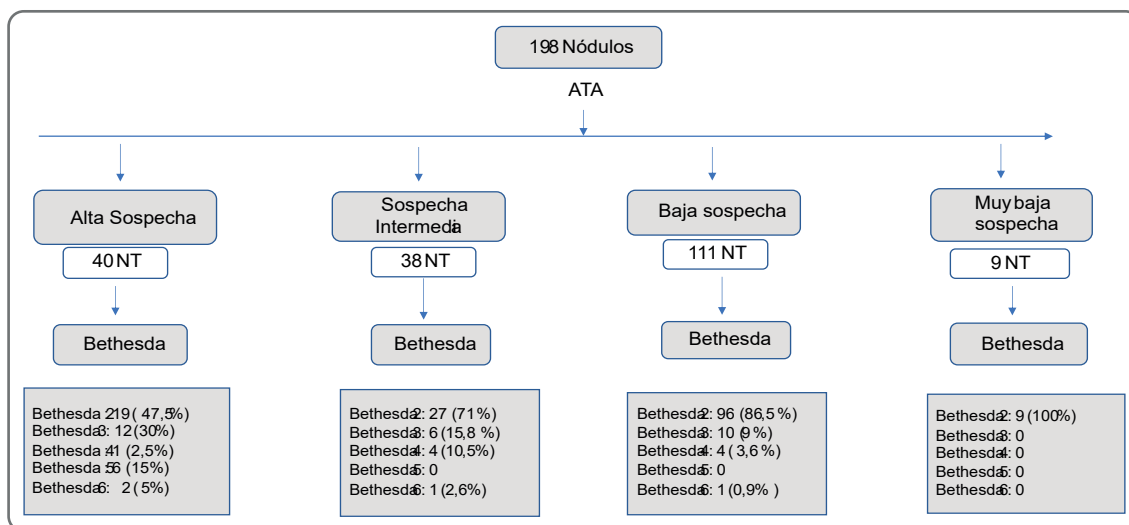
198 Nódulos

ATA

Alta Sospecha

40 NT

Bethesda

Bethesda 2: 19 ( 47,5%)
Bethesda 3: 12 (30%)
Bethesda 4: 1 (2,5%)
Bethesda 5: 6 (15%)
Bethesda 6: 2 (5%)

Sospecha Intermedia

38 NT

Bethesda

Bethesda 2: 27 (71%)
Bethesda 3: 6 (15,8 %)
Bethesda 4: 4 (10,5%)
Bethesda 5: 0
Bethesda 6: 1 (2,6%)

Baja sospecha

111 NT

Bethesda

Bethesda 2: 96 (86,5 %)
Bethesda 3: 10 (9 %)
Bethesda 4: 4 (3,6 %)
Bethesda 5: 0
Bethesda 6: 1 (0,9% )

Muy baja sospecha

9 NT

Bethesda

Bethesda 2: 9 (100%)
Bethesda 3: 0
Bethesda 4: 0
Bethesda 5: 0
Bethesda 6: 0